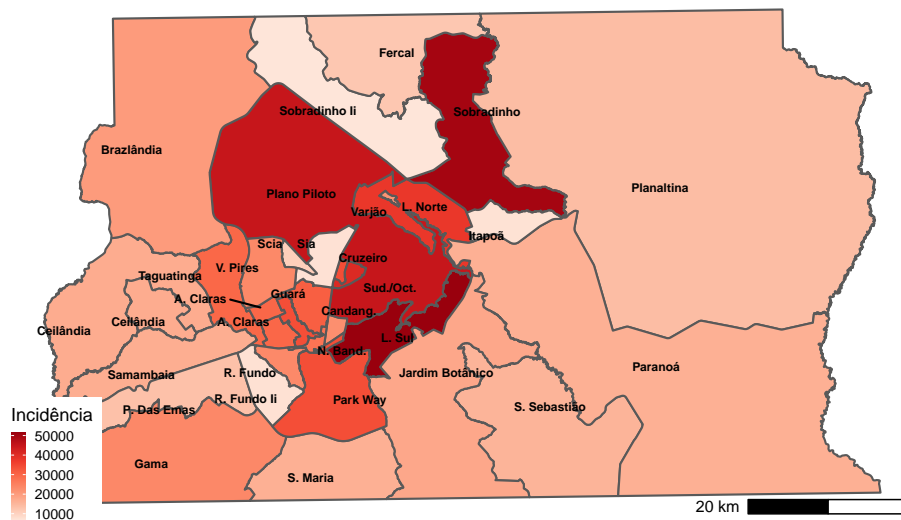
Fercal
Sobradinho Ii
Sobradinho
Brazlândia
Planaltina
Plano Piloto
Varjão
L. Norte
Itapoã
Scia
Sia
V. Pires
Cruzeiro
Taguatinga
Sud./Oct.
A. Claras
Guará
Ceilândia
Ceilândia
A. Claras
Candang.
L. Sul
N. Band.
Samambaia
R. Fundo
Jardim Botânico
Paranoá
P. Das Emas
R. Fundo Ii
Park Way
S. Sebastião
Incidência
50000
40000
30000
20000
10000
Gama
S. Maria
20 km